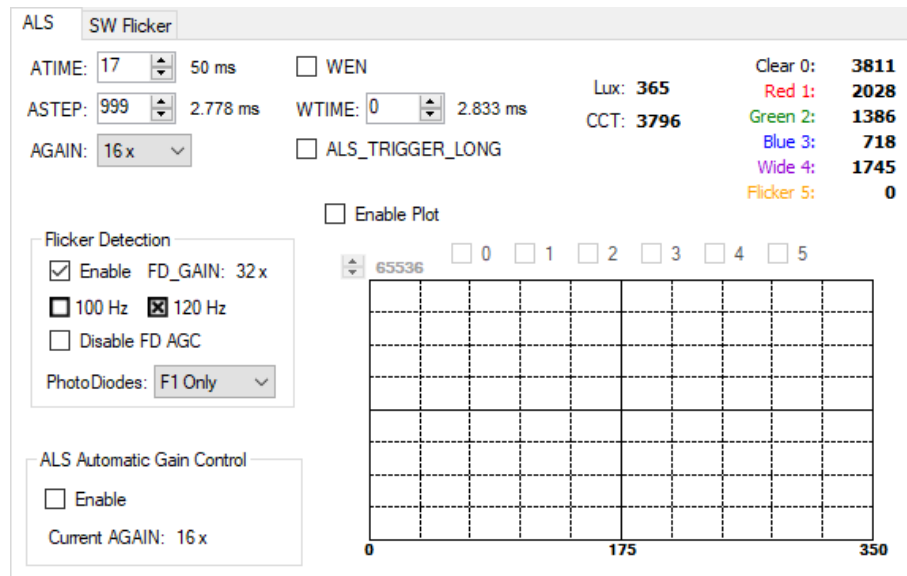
ALS SW Flicker

ATIME: 17 50 ms
ASTEP: 999 2.778 ms
AGAIN: 16 x

WEN
WTIME: 0 2.833 ms
ALS_TRIGGER_LONG

Lux: 365
CCT: 3796

| | |
|---|---|
| Clear 0: | 3811 |
| Red 1: | 2028 |
| Green 2: | 1386 |
| Blue 3: | 718 |
| Wide 4: | 1745 |
| Flicker 5: | 0 |

Enable Plot

Flicker Detection
Enable FD_GAIN: 32 x
100 Hz 120 Hz
Disable FD AGC
PhotoDiodes: F1 Only

65536
0 1 2 3 4 5

0 175 350

ALS Automatic Gain Control
Enable
Current AGAIN: 16 x